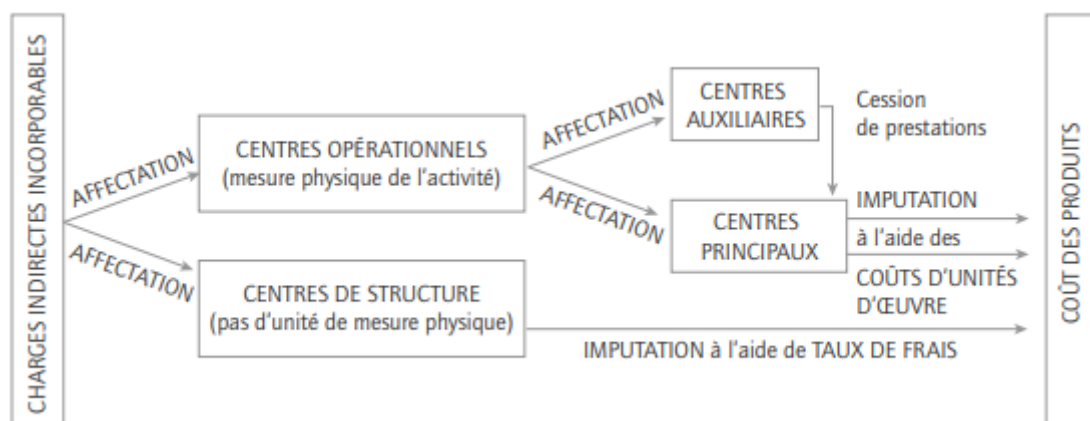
CHARGES INDIRECTES INCORPORABLES

AFFECTATION

AFFECTATION

CENTRES OPÉRATIONNELS
(mesure physique de l'activité)

AFFECTATION

AFFECTATION

CENTRES AUXILIAIRES

Cession de prestations

CENTRES PRINCIPAUX

IMPUTATION à l'aide des COÛTS D'UNITÉS D'ŒUVRE

CENTRES DE STRUCTURE
(pas d'unité de mesure physique)

IMPUTATION à l'aide de TAUX DE FRAIS

COÛT DES PRODUITS